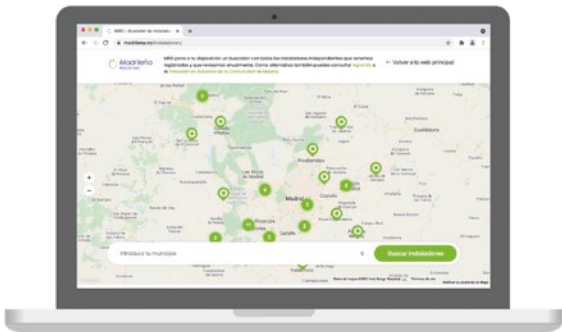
MRE | Buscador de instalad... ×
madrileno.es/instaladores/

Madrileño

MRE pone a tu disposición un buscador con todos los instaladores independientes que tenemos registrados y que revisamos anualmente. Como alternativa también puedes consultar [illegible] de la Dirección de Industria de la Comunidad de Madrid

← Volver a la web principal

2
2
2
2
4
3
5
11
3
2
3
2
2

Madrid
Guadalajara

+
−

Introduce tu municipio

Buscar instaladores

Datos de mapas ©2021 Inst. Geogr. Nacional
Términos de uso
Notificar un problema de Maps